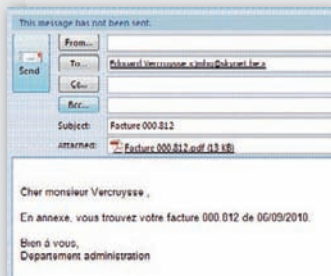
This message has not been sent.

Send

From...

To... Eduuard Vercruysse <info@skynet.be>

Cc...

Bcc...

Subject: Facture 000.812

Attached: Facture 000.812.pdf (13 KB)

Cher monsieur Vercruysse ,

En annexe, vous trouvez votre facture 000.812 de 06/09/2010.

Bien à vous,
Departement administration